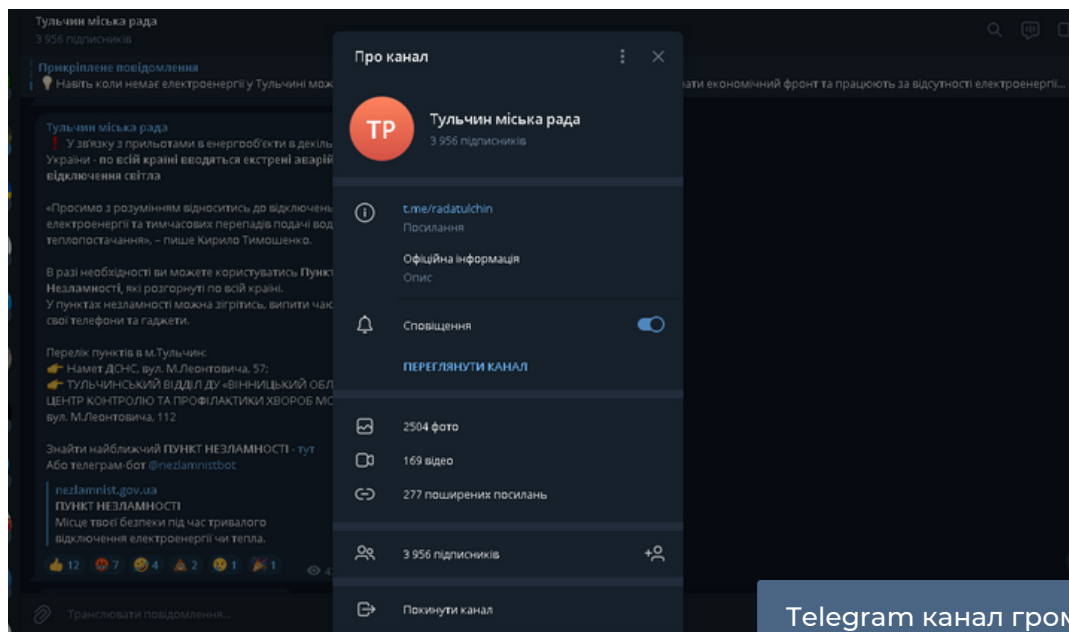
Тульчин міська рада
3 956 підписників

Прикріплене повідомлення
💡 Навіть коли немає електроенергії у Тульчині мож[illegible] вати економічний фронт та працюють за відсутності електроенергії...

Тульчин міська рада
❗ У зв'язку з прильотами в енергооб'єкти в декіль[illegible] України - по всій країні вводяться екстрені аварій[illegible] відключення світла

«Просимо з розумінням віднеститись до відключень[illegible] електроенергії та тимчасових перепадів подачі вод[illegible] теплопостачання», – пише Кирило Тимошенко.

В разі необхідності ви можете користуватись Пункт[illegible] Незламності, які розгорнуті по всій країні.
У пунктах незламності можна зігрітись, випити чає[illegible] свої телефони та гаджети.

Перелік пунктів в м.Тульчин:
👉 Намет ДСНС, вул. М.Леонтовича, 57;
👉 ТУЛЬЧИНСЬКИЙ ВІДДІЛ ДУ «ВІННИЦЬКИЙ ОБЛ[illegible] ЦЕНТР КОНТРОЛЮ ТА ПРОФІЛАКТИКИ ХВОРОБ МО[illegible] вул. М.Леонтовича, 112

Знайти найближчий ПУНКТ НЕЗЛАМНОСТІ - тут
Або телеграм-бот @nezlamnistbot

nezlamnist.gov.ua
ПУНКТ НЕЗЛАМНОСТІ
Місце твоєї безпеки під час тривалого відключення електроенергії чи тепла.

👍 12 😡 7 😢 4 ⚠ 2 😢 1 🎉 1

Транслювати повідомлення...

Про канал

TP
Тульчин міська рада
3 956 підписників

t.me/radatulchin
Посилання

Офіційна інформація
Опис

Сповіщення

ПЕРЕГЛЯНУТИ КАНАЛ

2504 фото
169 відео
277 поширених посилань

3 956 підписників

Покинути канал

Telegram канал гром